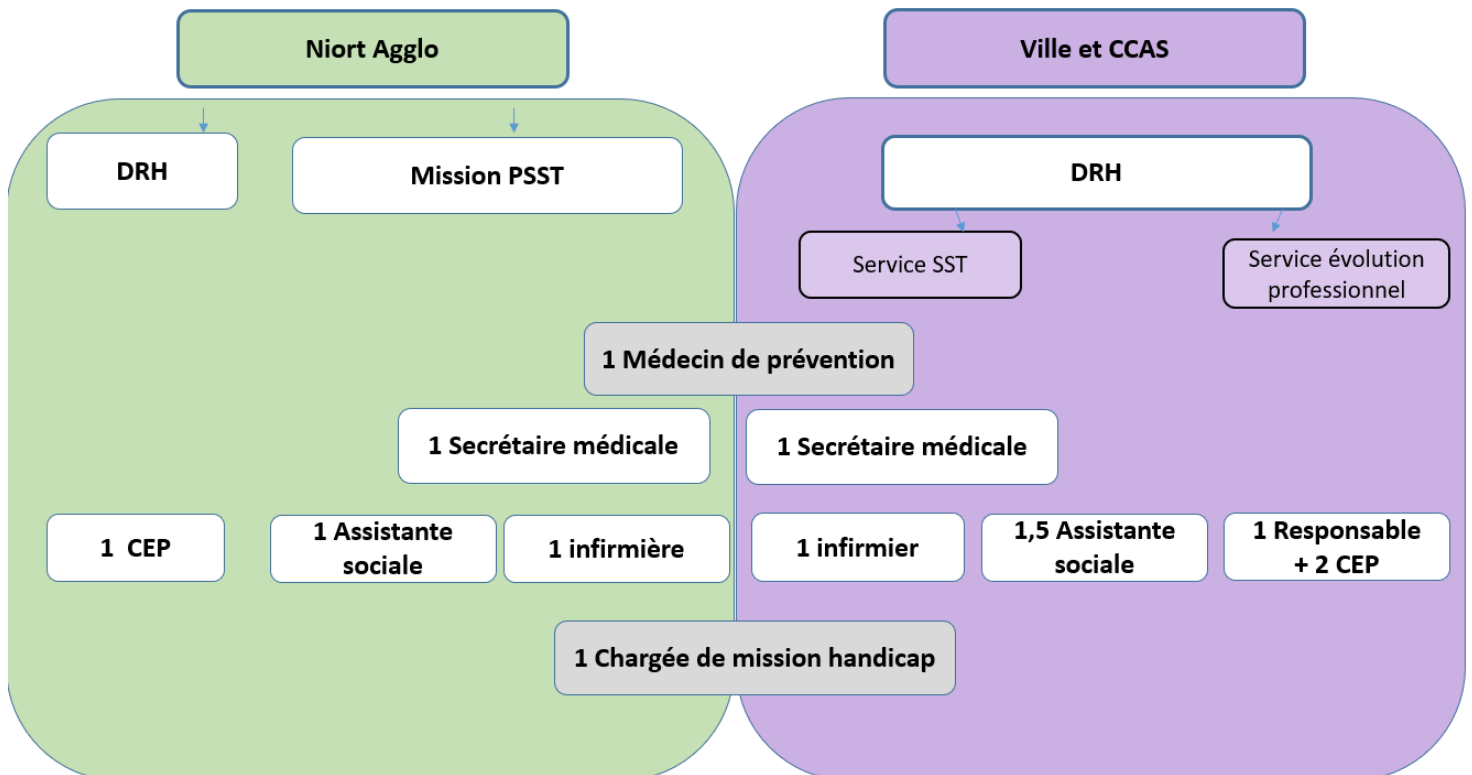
Niort Agglo

Ville et CCAS

DRH

Mission PSST

DRH

Service SST

Service évolution professionnel

1 Médecin de prévention

1 Secrétaire médicale

1 Secrétaire médicale

1 CEP

1 Assistante sociale

1 infirmière

1 infirmier

1,5 Assistante sociale

1 Responsable + 2 CEP

1 Chargée de mission handicap